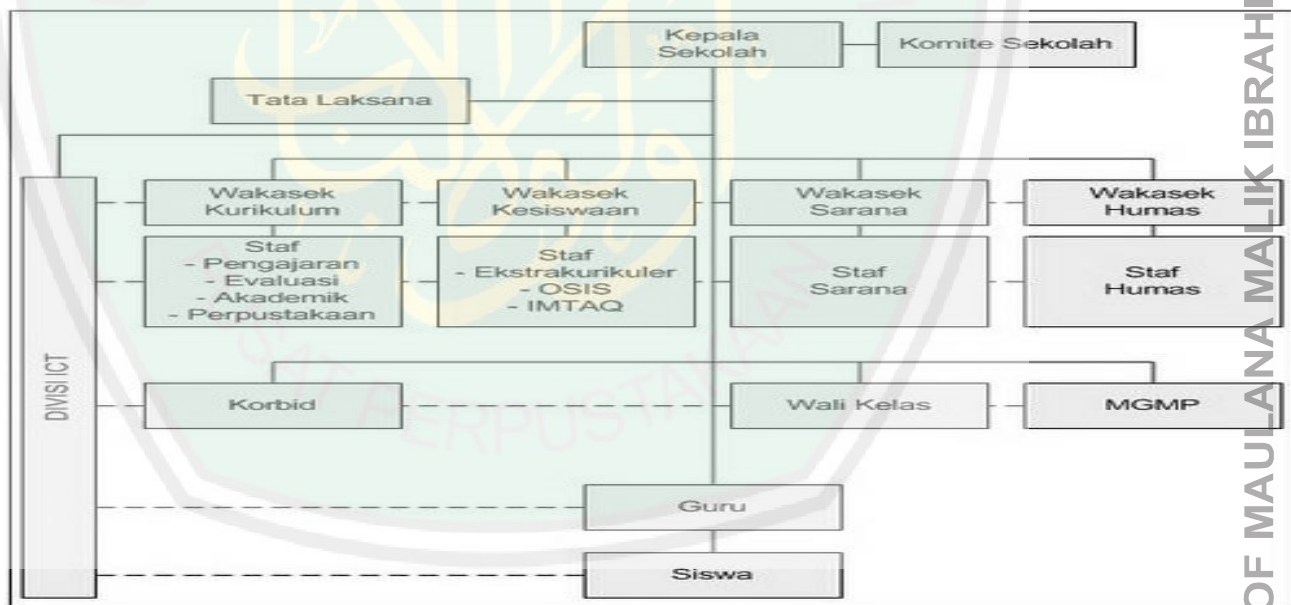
Kepala Sekolah

Komite Sekolah

Tata Laksana

DIVISI ICT

Wakasek Kurikulum

Wakasek Kesiswaan

Wakasek Sarana

Wakasek Humas

Staf
- Pengajaran
- Evaluasi
- Akademik
- Perpustakaan

Staf
- Ekstrakurikuler
- OSIS
- IMTAQ

Staf Sarana

Staf Humas

Korbid

Wali Kelas

MGMP

Guru

Siswa

PUSAT PERPUSTAKAAN

OF MAULANA MALIK IBRAHI